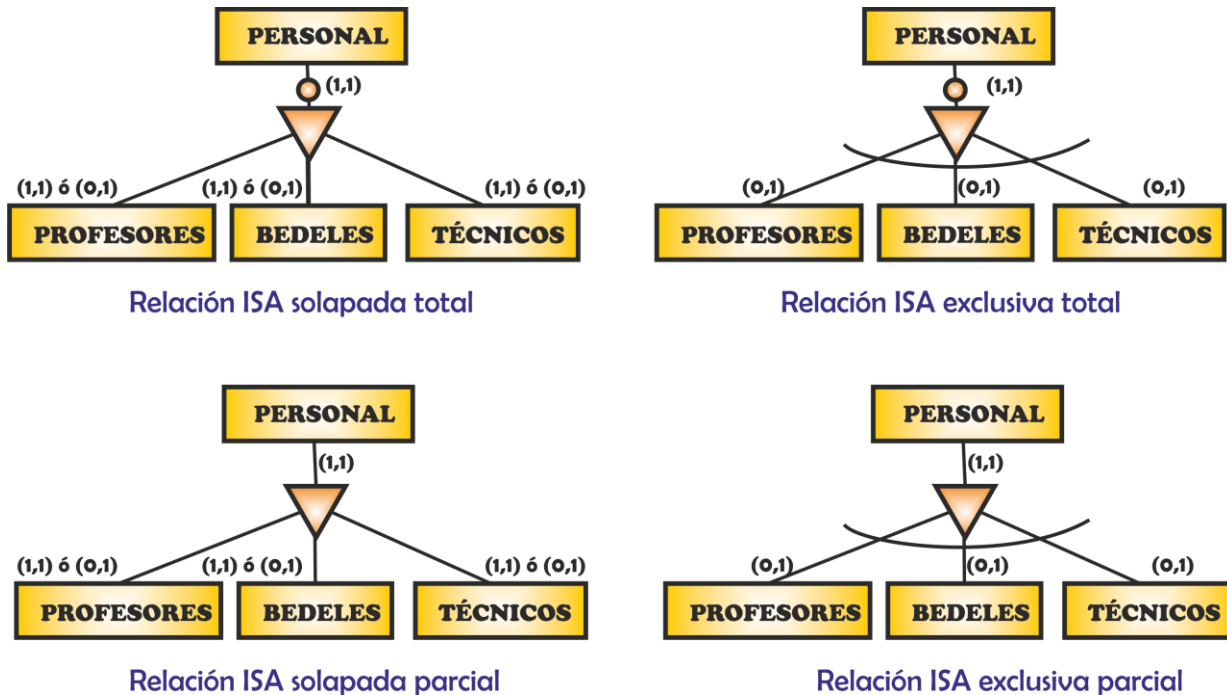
PERSONAL

(1,1)

(1,1) ó (0,1)

(1,1) ó (0,1)

(1,1) ó (0,1)

PROFESORES

BEDELES

TÉCNICOS

Relación ISA solapada total

PERSONAL

(1,1)

(0,1)

(0,1)

(0,1)

PROFESORES

BEDELES

TÉCNICOS

Relación ISA exclusiva total

PERSONAL

(1,1)

(1,1) ó (0,1)

(1,1) ó (0,1)

(1,1) ó (0,1)

PROFESORES

BEDELES

TÉCNICOS

Relación ISA solapada parcial

PERSONAL

(1,1)

(0,1)

(0,1)

(0,1)

PROFESORES

BEDELES

TÉCNICOS

Relación ISA exclusiva parcial